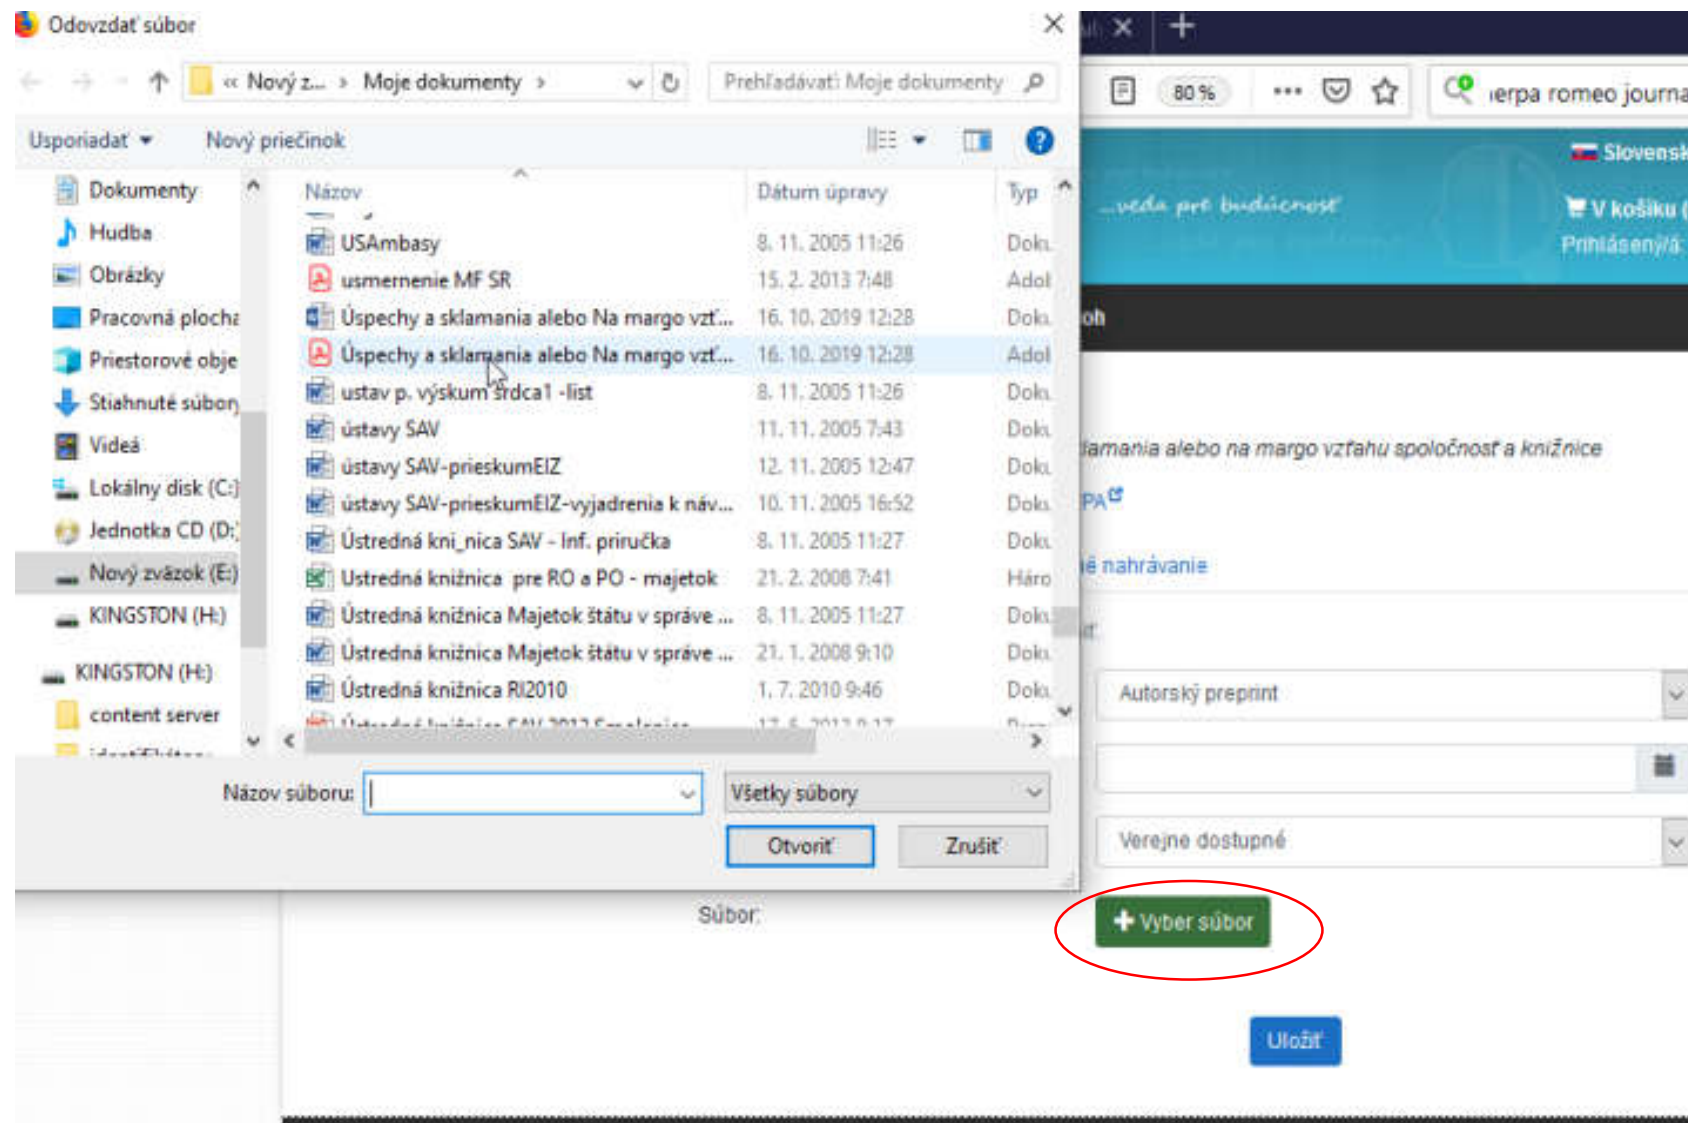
Odovzdať súbor

« Nový z... › Moje dokumenty ›

Prehľadávať: Moje dokumenty

Usporiadať ▾ Nový priečinok

Dokumenty
Hudba
Obrázky
Pracovná plocha
Priestorové obje
Stiahnuté súbory
Videá
Lokálny disk (C:)
Jednotka CD (D:)
Nový zväzok (E:)
KINGSTON (H:)
KINGSTON (H:)
content server

| Názov | Dátum úpravy | Typ |
|---|---|---|
| USAmbasy | 8. 11. 2005 11:26 | Doku |
| usmernenie MF SR | 15. 2. 2013 7:48 | Adol |
| Úspechy a sklamania alebo Na margo vzť... | 16. 10. 2019 12:28 | Doku |
| Úspechy a sklamania alebo Na margo vzť... | 16. 10. 2019 12:28 | Adol |
| ustav p. výskum srdca1 -list | 8. 11. 2005 11:26 | Doku |
| ústavy SAV | 11. 11. 2005 7:43 | Doku |
| ústavy SAV-prieskumEIZ | 12. 11. 2005 12:47 | Doku |
| ústavy SAV-prieskumEIZ-vyjadrenia k náv... | 10. 11. 2005 16:52 | Doku |
| Ústredná kni_nica SAV - Inf. príručka | 8. 11. 2005 11:27 | Doku |
| Ustredná knižnica pre RO a PO - majetok | 21. 2. 2008 7:41 | Háro |
| Ústredná knižnica Majetok štátu v správe ... | 8. 11. 2005 11:27 | Doku |
| Ústredná knižnica Majetok štátu v správe ... | 21. 1. 2008 9:10 | Doku |
| Ústredná knižnica RI2010 | 1. 7. 2010 9:46 | Doku |

Názov súboru:
Všetky súbory
Otvoriť
Zrušiť

80 %
ierpa romeo journa
Slovensk
...veda pre budúcnosť
V košíku
Prihlásený/á:
oh
lamania alebo na margo vzťahu spoločnosť a knižnice
PA
é nahrávanie
Autorský preprint
Verejne dostupné
Súbor:
+ Vyber súbor
Uložiť